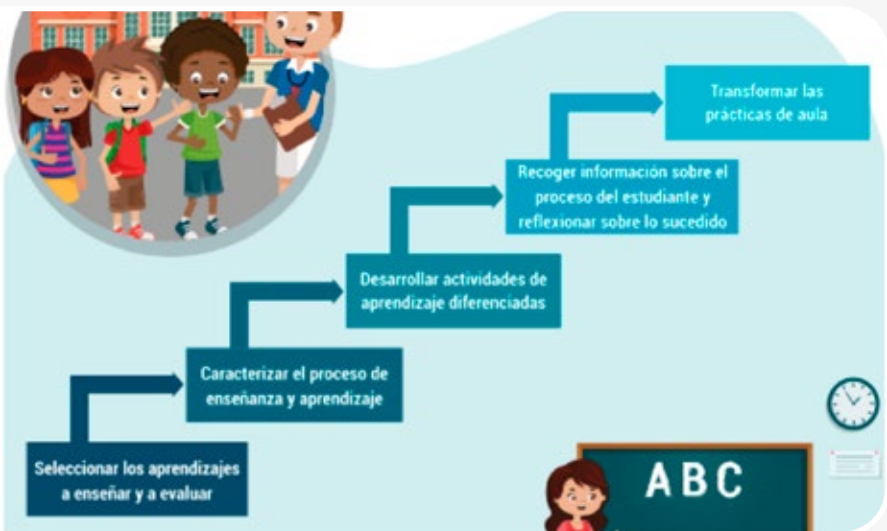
Transformar las prácticas de aula

Recoger información sobre el proceso del estudiante y reflexionar sobre lo sucedido

Desarrollar actividades de aprendizaje diferenciadas

Caracterizar el proceso de enseñanza y aprendizaje

Seleccionar los aprendizajes a enseñar y a evaluar

ABC